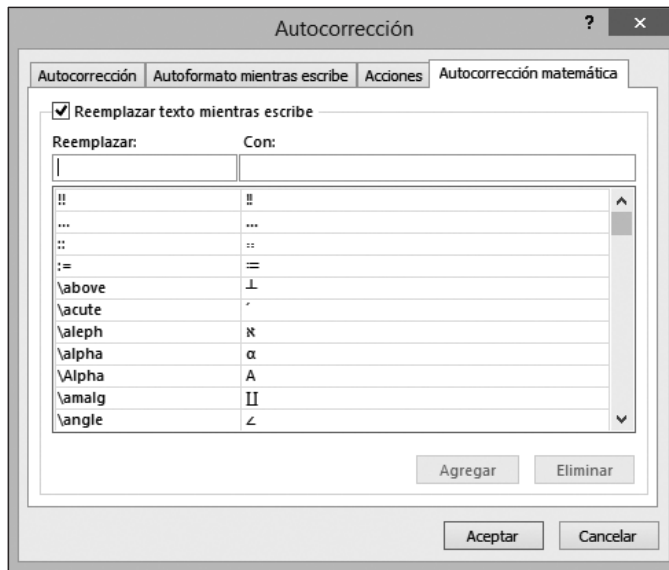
Autocorrección

Autocorrección | Autoformato mientras escribe | Acciones | Autocorrección matemática

Reemplazar texto mientras escribe

Reemplazar: Con:

| | |
|---|---|
| !! | ‼ |
| ... | … |
| :: | ∷ |
| := | ≔ |
| \above | ┴ |
| \acute | ´ |
| \aleph | ℵ |
| \alpha | α |
| \Alpha | A |
| \amalg | ∐ |
| \angle | ∠ |

Agregar Eliminar

Aceptar Cancelar